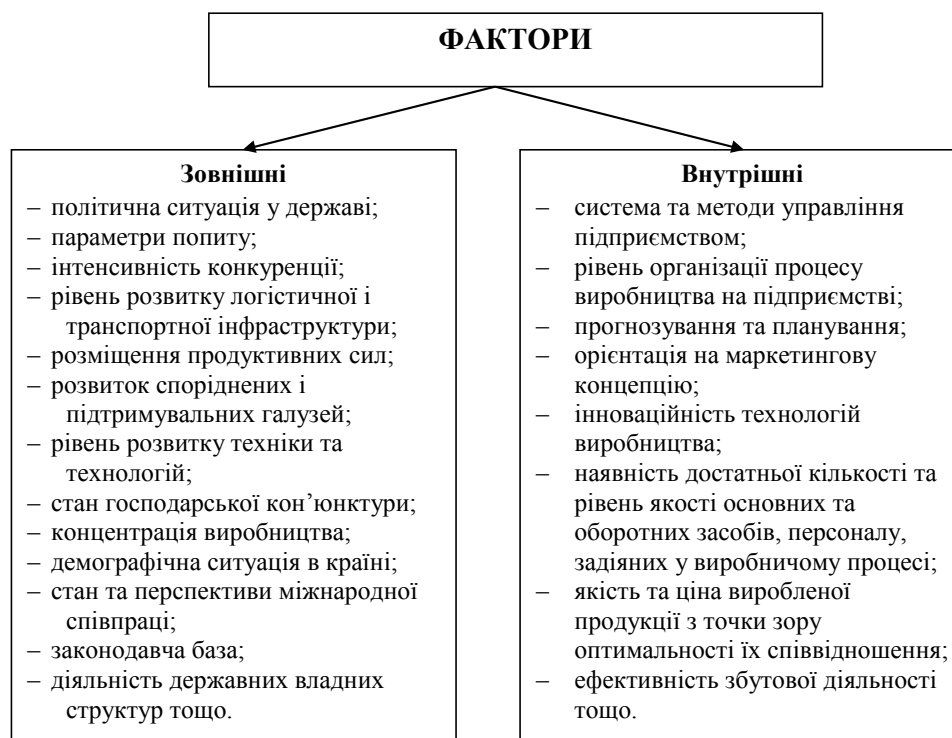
ФАКТОРИ

Зовнішні
– політична ситуація у державі;
– параметри попиту;
– інтенсивність конкуренції;
– рівень розвитку логістичної і транспортної інфраструктури;
– розміщення продуктивних сил;
– розвиток споріднених і підтримувальних галузей;
– рівень розвитку техніки та технологій;
– стан господарської кон'юнктури;
– концентрація виробництва;
– демографічна ситуація в країні;
– стан та перспективи міжнародної співпраці;
– законодавча база;
– діяльність державних владних структур тощо.

Внутрішні
– система та методи управління підприємством;
– рівень організації процесу виробництва на підприємстві;
– прогнозування та планування;
– орієнтація на маркетингову концепцію;
– інноваційність технологій виробництва;
– наявність достатньої кількості та рівень якості основних та оборотних засобів, персоналу, задіяних у виробничому процесі;
– якість та ціна виробленої продукції з точки зору оптимальності їх співвідношення;
– ефективність збутової діяльності тощо.